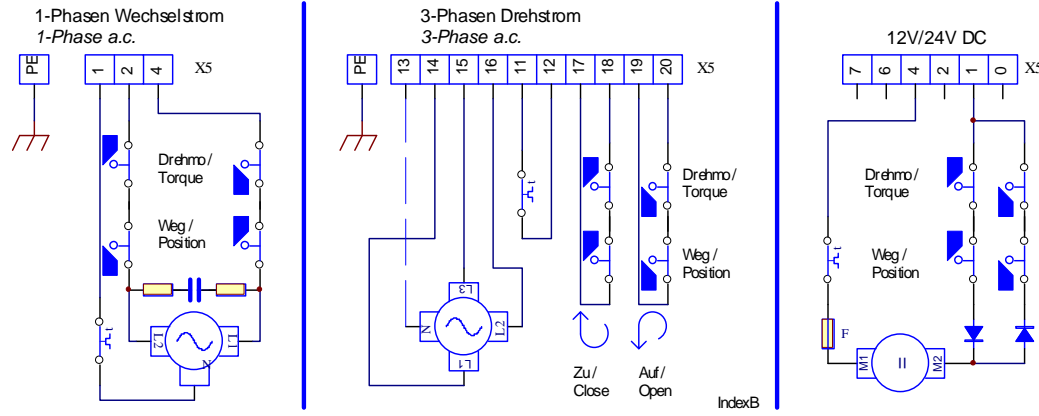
1-Phasen Wechselstrom
1-Phase a.c.

PE
1 2 4
X5

Drehmo / Torque

Weg / Position

L2 N L1

3-Phasen Drehstrom
3-Phase a.c.

PE
13 14 15 16 11 12 17 18 19 20
X5

Drehmo / Torque

Weg / Position

L3 N L2 L1

Zu / Close

Auf / Open

IndexB

12V/24V DC

7 6 4 2 1 0
X5

Drehmo / Torque

Weg / Position

F

M1 M2